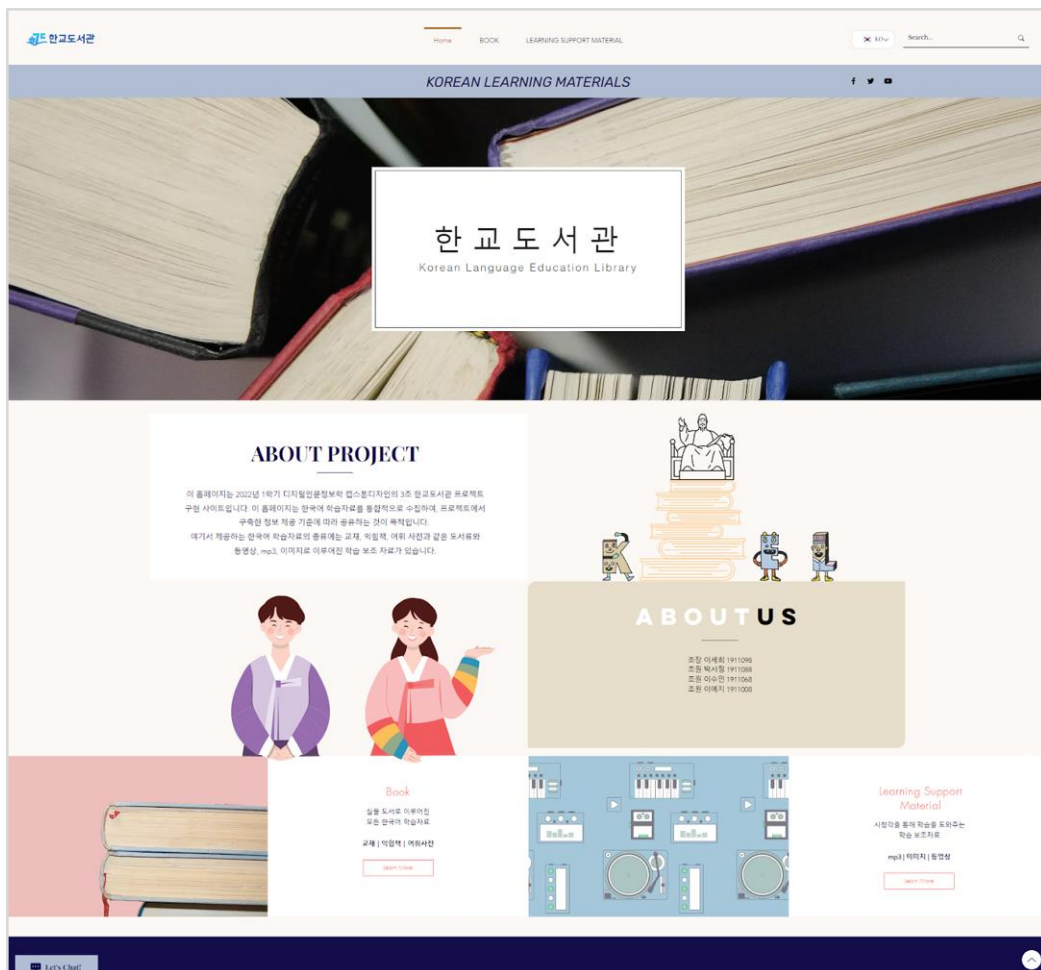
한교도서관

Home BOOK LEARNING SUPPORT MATERIAL

KO Search...

KOREAN LEARNING MATERIALS

한교도서관
Korean Language Education Library

ABOUT PROJECT

이 홈페이지는 2022년 1학기 디지털인문정보학 캡스톤디자인의 3조 한교도서관 프로젝트 구현 사이트입니다. 이 홈페이지는 한국어 학습자료를 통합적으로 수집하여, 프로젝트에서 구축한 정보 제공 기준에 따라 공유하는 것이 목적입니다.
여기서 제공하는 한국어 학습자료의 종류에는 교재, 익힘책, 어휘 사전과 같은 도서류와 동영상, mp3, 이미지로 이루어진 학습 보조 자료가 있습니다.

ABOUT US

조장 이세희 1911098
조원 박서정 1911088
조원 이수민 1911060
조원 이예지 1911000

Book

실물 도서로 이루어진
모든 한국어 학습자료

교재 | 익힘책 | 어휘사전

learn more

Learning Support Material

시청각을 통해 학습을 도와주는
학습 보조자료

mp3 | 이미지 | 동영상

learn more

Let's Chat!